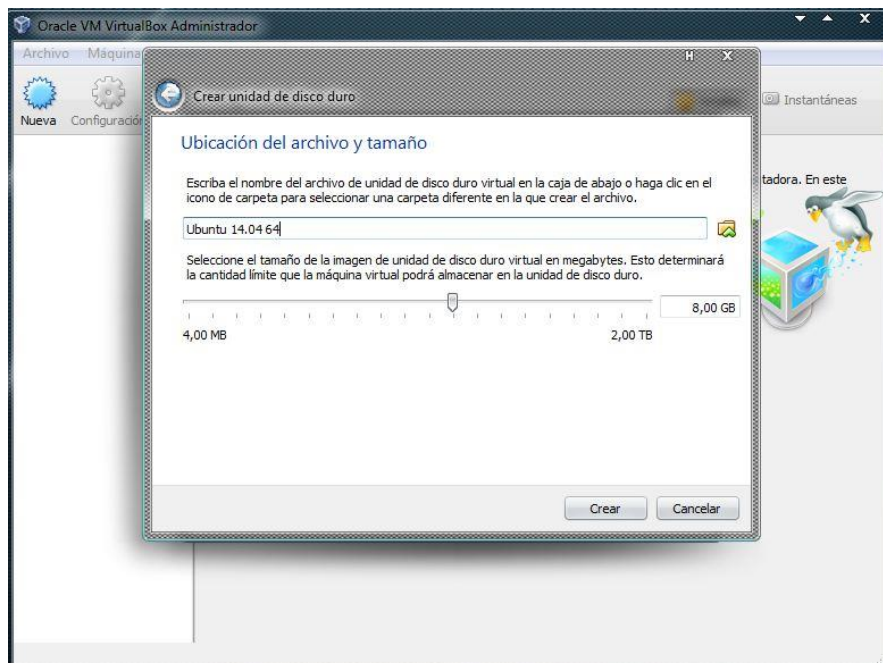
Oracle VM VirtualBox Administrador

Archivo Máquina

Nueva Configuración

Instantáneas

tadora. En este

Crear unidad de disco duro

Ubicación del archivo y tamaño

Escriba el nombre del archivo de unidad de disco duro virtual en la caja de abajo o haga clic en el icono de carpeta para seleccionar una carpeta diferente en la que crear el archivo.

Ubuntu 14.04 64

Seleccione el tamaño de la imagen de unidad de disco duro virtual en megabytes. Esto determinará la cantidad límite que la máquina virtual podrá almacenar en la unidad de disco duro.

8,00 GB

4,00 MB

2,00 TB

Crear

Cancelar